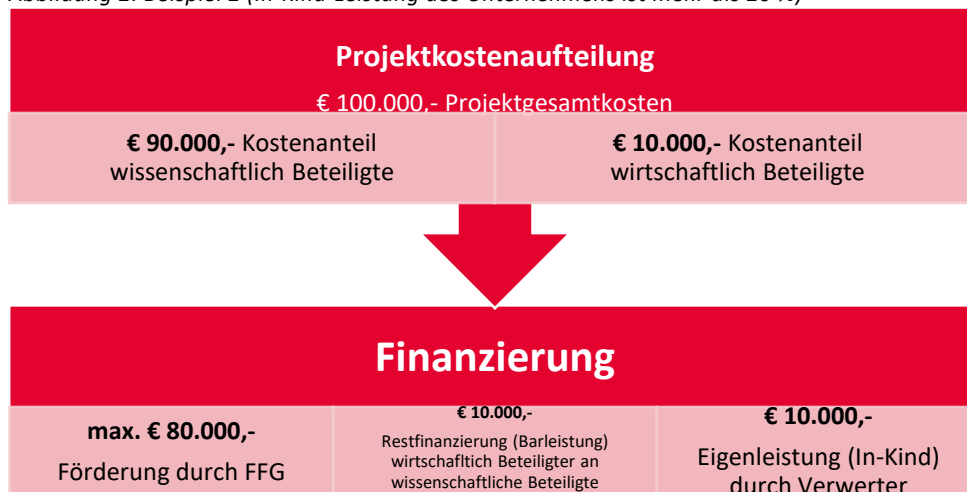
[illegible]

Projektkostenaufteilung

€ 100.000,- Projektgesamtkosten

| **€ 90.000,-** Kostenanteil wissenschaftlich Beteiligte | **€ 10.000,-** Kostenanteil wirtschaftlich Beteiligte |
|---|---|

Finanzierung

| **max. € 80.000,-** Förderung durch FFG | **€ 10.000,-** Restfinanzierung (Barleistung) wirtschaftlich Beteiligter an wissenschaftliche Beteiligte | **€ 10.000,-** Eigenleistung (In-Kind) durch Verwerter |
|---|---|---|